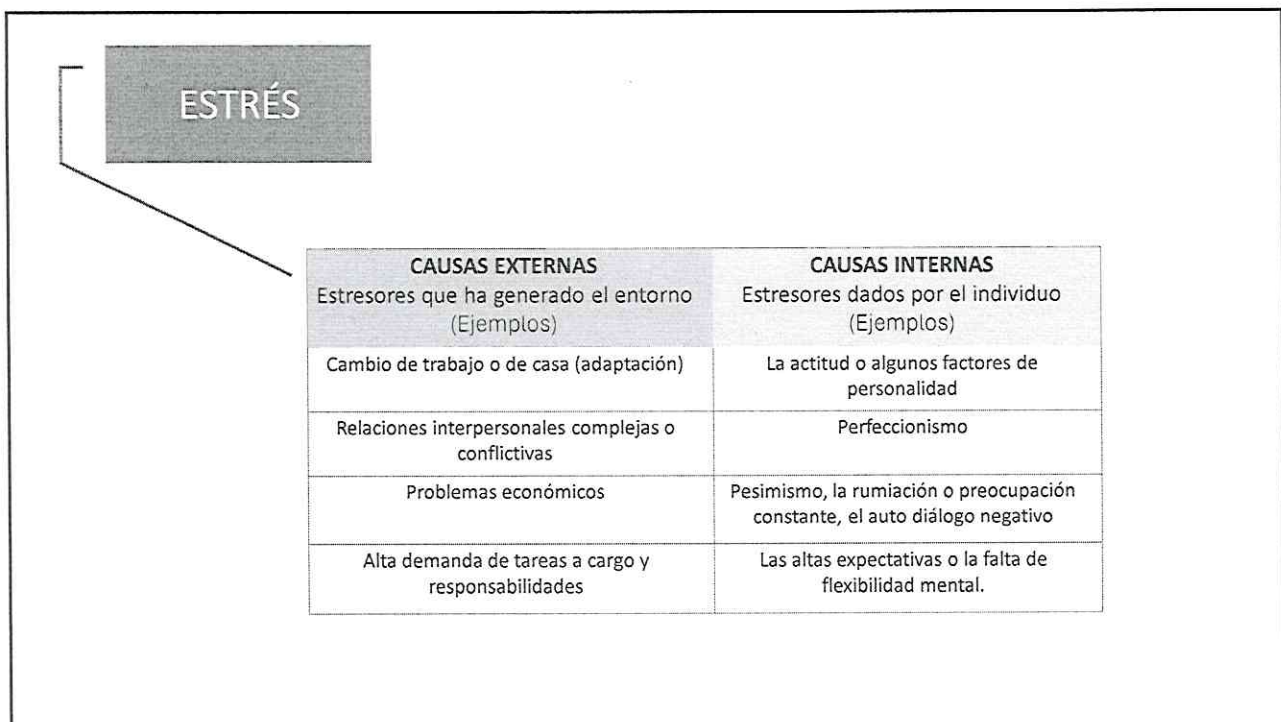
ESTRÉS

| CAUSAS EXTERNAS<br>Estresores que ha generado el entorno<br>(Ejemplos) | CAUSAS INTERNAS<br>Estresores dados por el individuo<br>(Ejemplos) |
|---|---|
| Cambio de trabajo o de casa (adaptación) | La actitud o algunos factores de personalidad |
| Relaciones interpersonales complejas o conflictivas | Perfeccionismo |
| Problemas económicos | Pesimismo, la rumiación o preocupación constante, el auto diálogo negativo |
| Alta demanda de tareas a cargo y responsabilidades | Las altas expectativas o la falta de flexibilidad mental. |